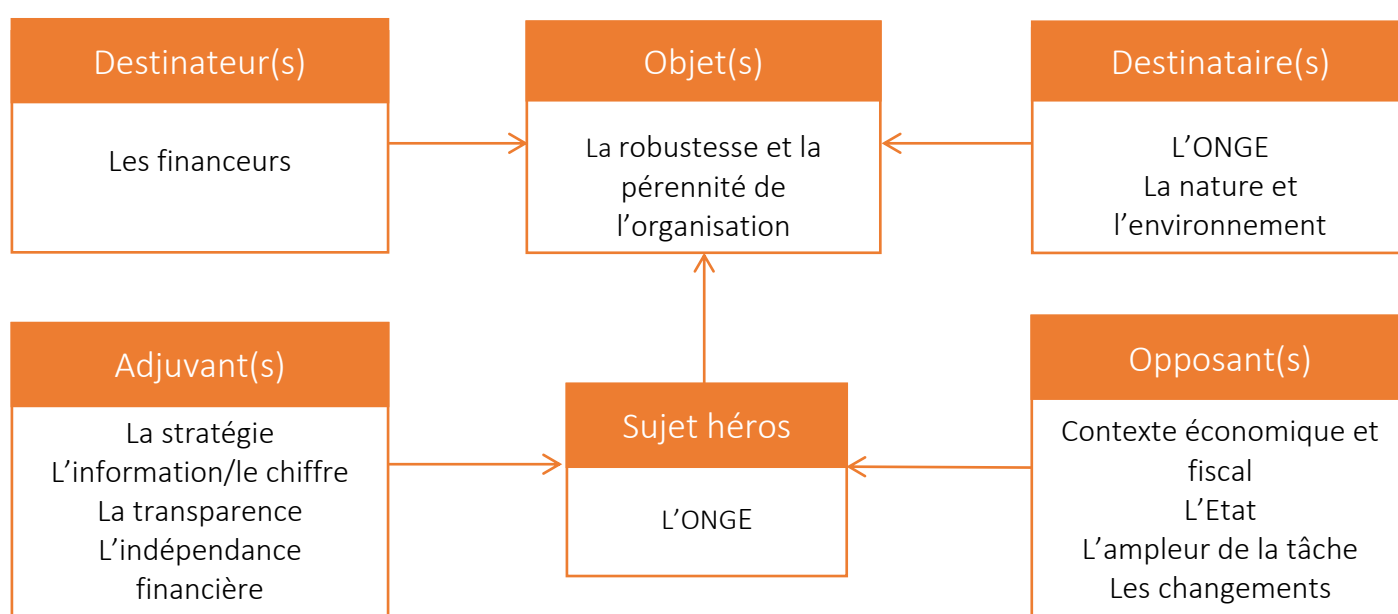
Destinateur(s)

Les financeurs

Objet(s)

La robustesse et la pérennité de l’organisation

Destinataire(s)

L’ONGE
La nature et l’environnement

Adjuvant(s)

La stratégie
L’information/le chiffre
La transparence
L’indépendance financière

Sujet héros

L’ONGE

Opposant(s)

Contexte économique et fiscal
L’Etat
L’ampleur de la tâche
Les changements